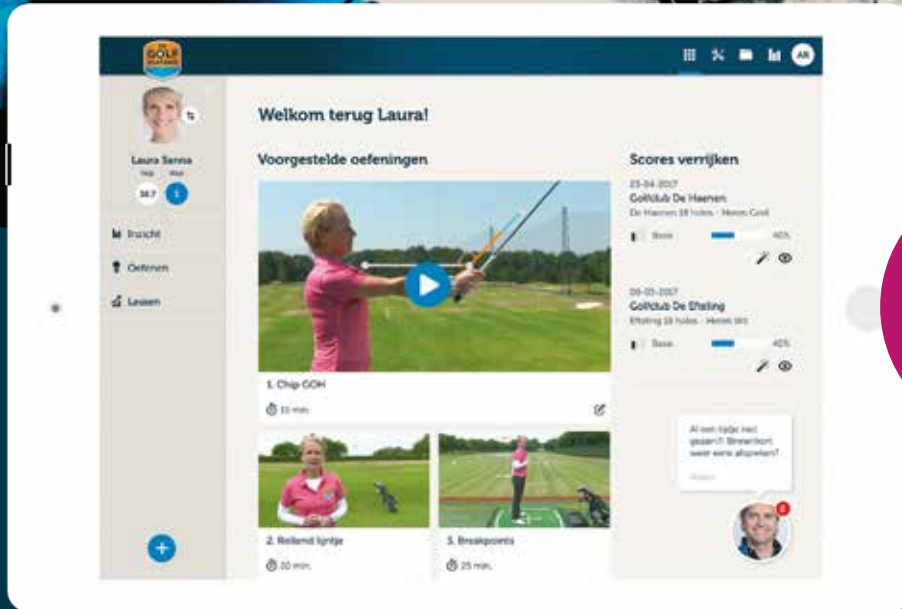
GOLF

AR

Laura Senna

36.7

1

Inzicht

Oefenen

Lessen

Welkom terug Laura!

Voorgestelde oefeningen

1. Chip GOH

15 min.

2. Rollend lijntje

20 min.

3. Breakpoints

25 min.

Scores verrijken

23-04-2017

Golfclub De Haenen

De Haenen 18 holes - Heren Geel

Basis

40%

09-03-2017

Golfclub De Efteling

Efteling 18 holes - Heren Wit

Basis

40%

Al een tijdje niet gezien!! Binnenkort weer eens afspreken?

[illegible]

2